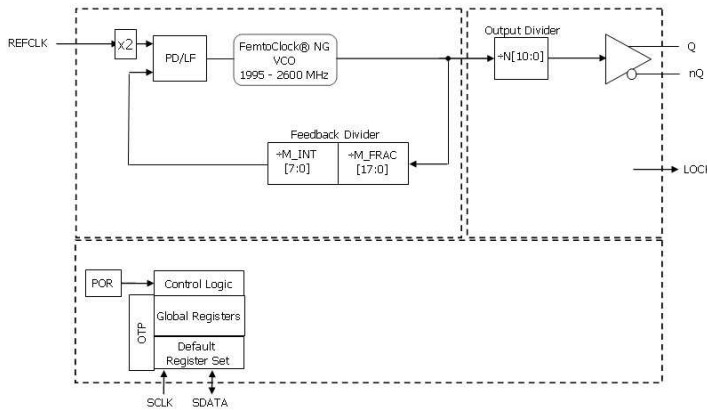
REFCLK

x2

PD/LF

FemtoClock® NG
VCO
1995 - 2600 MHz

Output Divider

÷N[10:0]

Q

nQ

Feedback Divider

÷M_INT
[7:0]

÷M_FRAC
[17:0]

LOCK

POR

Control Logic

OTP

Global Registers

Default
Register Set

SCLK

SDATA